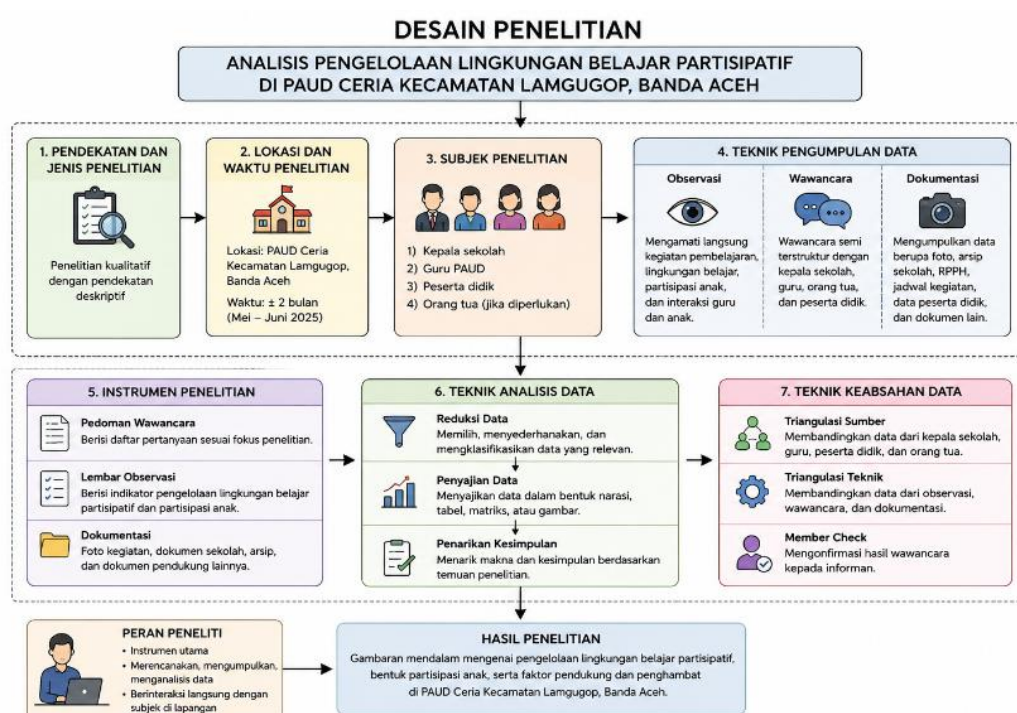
DESAIN PENELITIAN

ANALISIS PENGELOLAAN LINGKUNGAN BELAJAR PARTISIPATIF DI PAUD CERIA KECAMATAN LAMGUGOP, BANDA ACEH

1. PENDEKATAN DAN JENIS PENELITIAN

Penelitian kualitatif dengan pendekatan deskriptif

2. LOKASI DAN WAKTU PENELITIAN

Lokasi: PAUD Ceria Kecamatan Lamgugop, Banda Aceh

Waktu: ± 2 bulan (Mei – Juni 2025)

3. SUBJEK PENELITIAN

1) Kepala sekolah
2) Guru PAUD
3) Peserta didik
4) Orang tua (jika diperlukan)

4. TEKNIK PENGUMPULAN DATA

Observasi

Mengamati langsung kegiatan pembelajaran, lingkungan belajar, partisipasi anak, dan interaksi guru dan anak.

Wawancara

Wawancara semi terstruktur dengan kepala sekolah, guru, orang tua, dan peserta didik.

Dokumentasi

Mengumpulkan data berupa foto, arsip sekolah, RPPH, jadwal kegiatan, data peserta didik, dan dokumen lain.

5. INSTRUMEN PENELITIAN

Pedoman Wawancara
Berisi daftar pertanyaan sesuai fokus penelitian.

Lembar Observasi
Berisi indikator pengelolaan lingkungan belajar partisipatif dan partisipasi anak.

Dokumentasi
Foto kegiatan, dokumen sekolah, arsip, dan dokumen pendukung lainnya.

6. TEKNIK ANALISIS DATA

Reduksi Data
Memilih, menyederhanakan, dan mengklasifikasikan data yang relevan.

Penyajian Data
Menyajikan data dalam bentuk narasi, tabel, matriks, atau gambar.

Penarikan Kesimpulan
Menarik makna dan kesimpulan berdasarkan temuan penelitian.

7. TEKNIK KEABSAHAN DATA

Triangulasi Sumber
Membandingkan data dari kepala sekolah, guru, peserta didik, dan orang tua.

Triangulasi Teknik
Membandingkan data dari observasi, wawancara, dan dokumentasi.

Member Check
Mengonfirmasi hasil wawancara kepada informan.

PERAN PENELITI
• Instrumen utama
• Merencanakan, mengumpulkan, menganalisis data
• Berinteraksi langsung dengan subjek di lapangan

HASIL PENELITIAN
Gambaran mendalam mengenai pengelolaan lingkungan belajar partisipatif, bentuk partisipasi anak, serta faktor pendukung dan penghambat di PAUD Ceria Kecamatan Lamgugop, Banda Aceh.